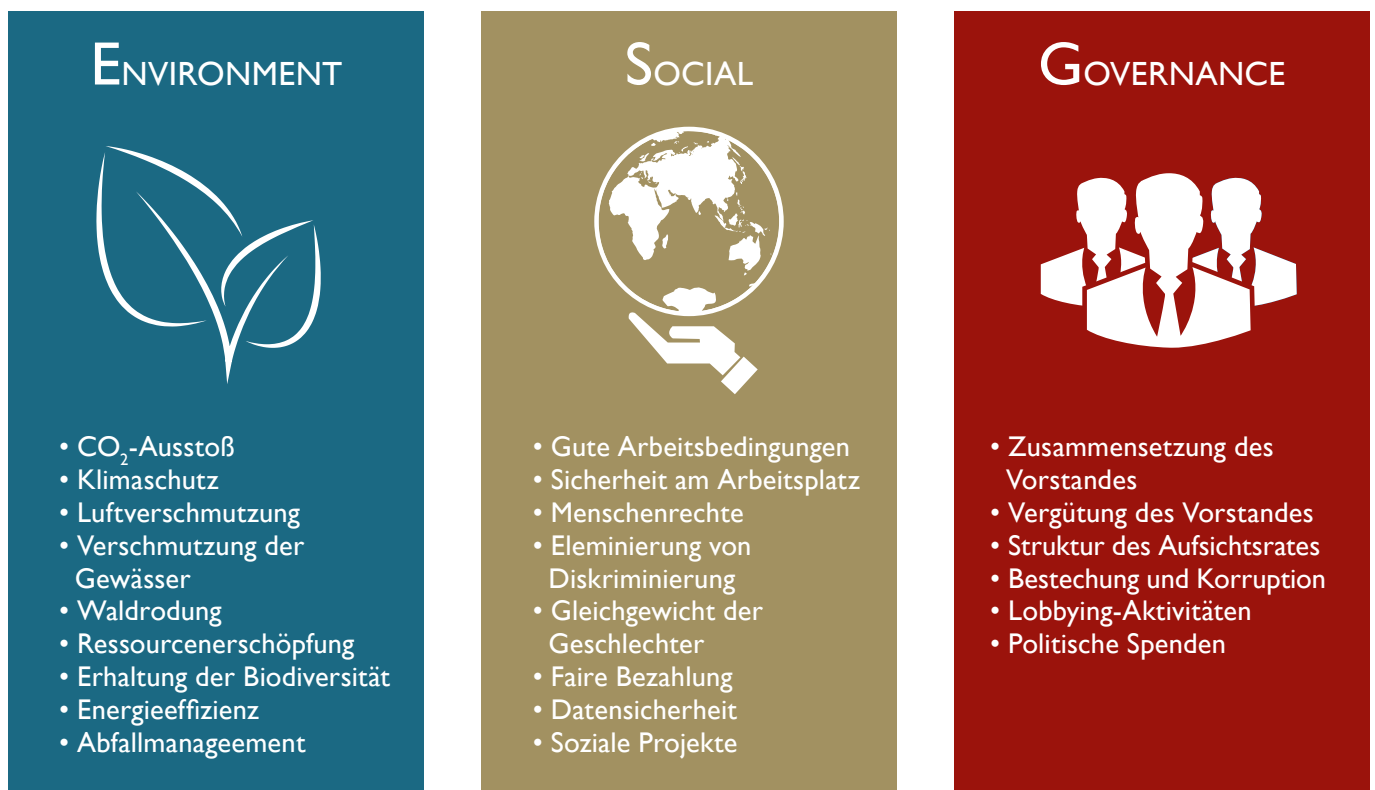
ENVIRONMENT

• $CO_2$-Ausstoß
• Klimaschutz
• Luftverschmutzung
• Verschmutzung der Gewässer
• Waldrodung
• Ressourcenerschöpfung
• Erhaltung der Biodiversität
• Energieeffizienz
• Abfallmanageement

SOCIAL

• Gute Arbeitsbedingungen
• Sicherheit am Arbeitsplatz
• Menschenrechte
• Eleminierung von Diskriminierung
• Gleichgewicht der Geschlechter
• Faire Bezahlung
• Datensicherheit
• Soziale Projekte

GOVERNANCE

• Zusammensetzung des Vorstandes
• Vergütung des Vorstandes
• Struktur des Aufsichtsrates
• Bestechung und Korruption
• Lobbying-Aktivitäten
• Politische Spenden